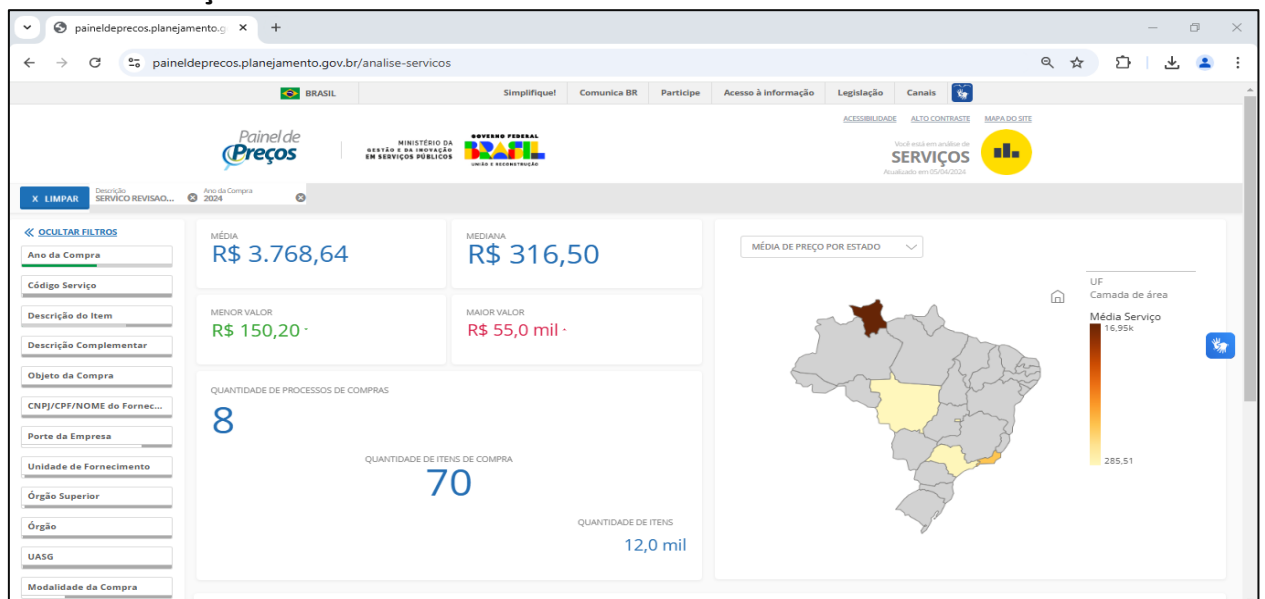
paineldeprecos.planejamento.g ×  +

paineldeprecos.planejamento.gov.br/analise-servicos

BRASIL  Simplifique!  Comunica BR  Participe  Acesso à informação  Legislação  Canais

ACESSIBILIDADE  ALTO CONTRASTE  MAPA DO SITE

Painel de Preços

MINISTÉRIO DA GESTÃO E DA INOVAÇÃO EM SERVIÇOS PÚBLICOS

GOVERNO FEDERAL BRASIL UNIÃO E RECONSTRUÇÃO

Você está em análise de
SERVIÇOS
Atualizado em 05/04/2024

X LIMPAR  Descrição SERVICO REVISAO...  Ano da Compra 2024

« OCULTAR FILTROS
Ano da Compra
Código Serviço
Descrição do Item
Descrição Complementar
Objeto da Compra
CNPJ/CPF/NOME do Fornec...
Porte da Empresa
Unidade de Fornecimento
Órgão Superior
Órgão
UASG
Modalidade da Compra

MÉDIA
R$ 3.768,64

MEDIANA
R$ 316,50

MENOR VALOR
R$ 150,20

MAIOR VALOR
R$ 55,0 mil

QUANTIDADE DE PROCESSOS DE COMPRAS
8

QUANTIDADE DE ITENS DE COMPRA
70

QUANTIDADE DE ITENS
12,0 mil

MÉDIA DE PREÇO POR ESTADO

UF
Camada de área
Média Serviço
16,95k
285,51